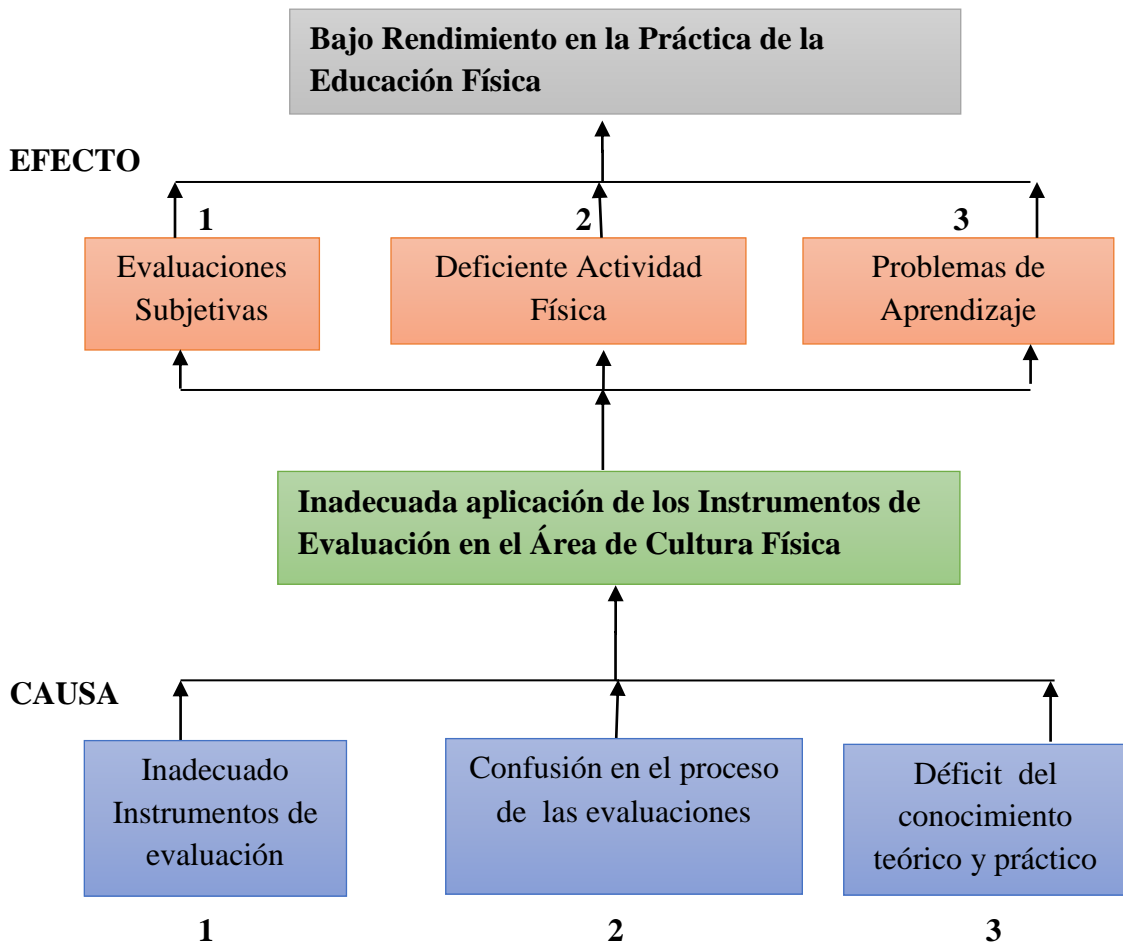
Bajo Rendimiento en la Práctica de la Educación Física

EFECTO

1

2

3

Evaluaciones Subjetivas

Deficiente Actividad Física

Problemas de Aprendizaje

Inadecuada aplicación de los Instrumentos de Evaluación en el Área de Cultura Física

CAUSA

Inadecuado Instrumentos de evaluación

Confusión en el proceso de las evaluaciones

Déficit del conocimiento teórico y práctico

1

2

3